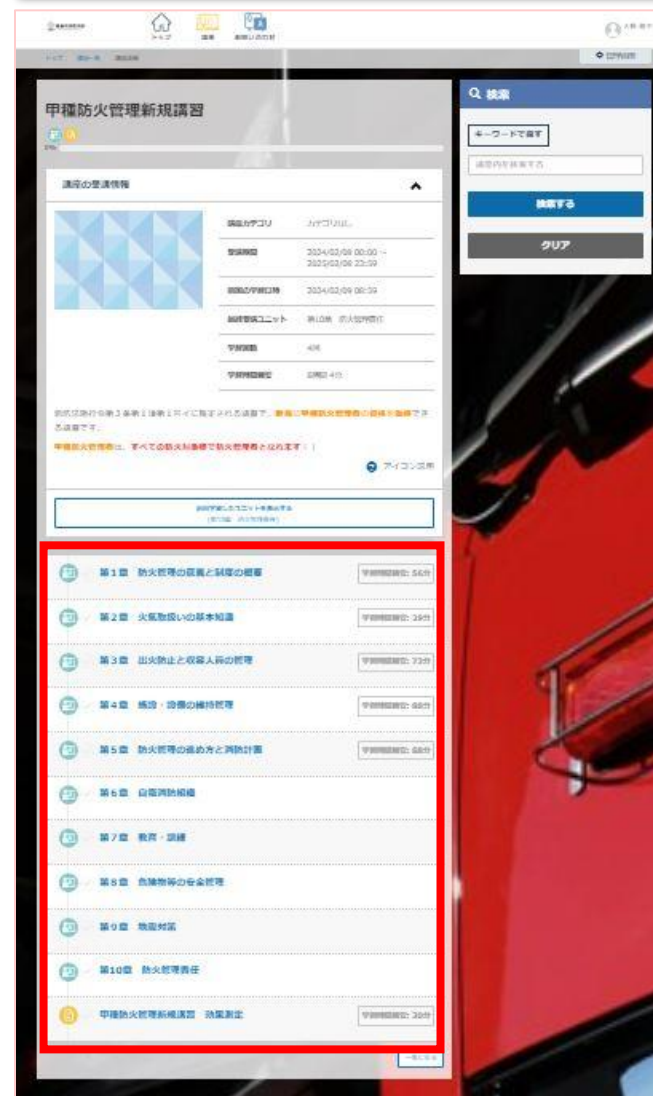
トップ　講座 　お問い合わせ

甲種防火管理新規講習

0%

講座の受講情報

講座カテゴリ　カテゴリなし
受講期間　2024/02/08 00:00 ~ 2025/02/08 23:59
前回の学習日時　2024/02/09 08:39
前回受講ユニット　第10章　防火管理責任
学習項目　40
学習時間目安　10時間4分

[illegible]

甲種防火管理者は、すべての防火対象物で防火管理者となれます！

アイコン説明

前回学習したユニットを表示する
(第10章　防火管理責任)

第1章　防火管理の意義と制度の概要　学習時間目安: 56分
第2章　火気取扱いの基本知識　学習時間目安: 39分
第3章　出火防止と収容人員の管理　学習時間目安: 73分
第4章　施設・設備の維持管理　学習時間目安: 60分
第5章　防火管理の進め方と消防計画　学習時間目安: 60分
第6章　自衛消防組織
第7章　教育・訓練
第8章　危険物等の安全管理
第9章　地震対策
第10章　防火管理責任
甲種防火管理新規講習　効果測定　学習時間目安: 30分

一覧に戻る

検索
キーワードで探す
講座内を検索する
検索する
クリア